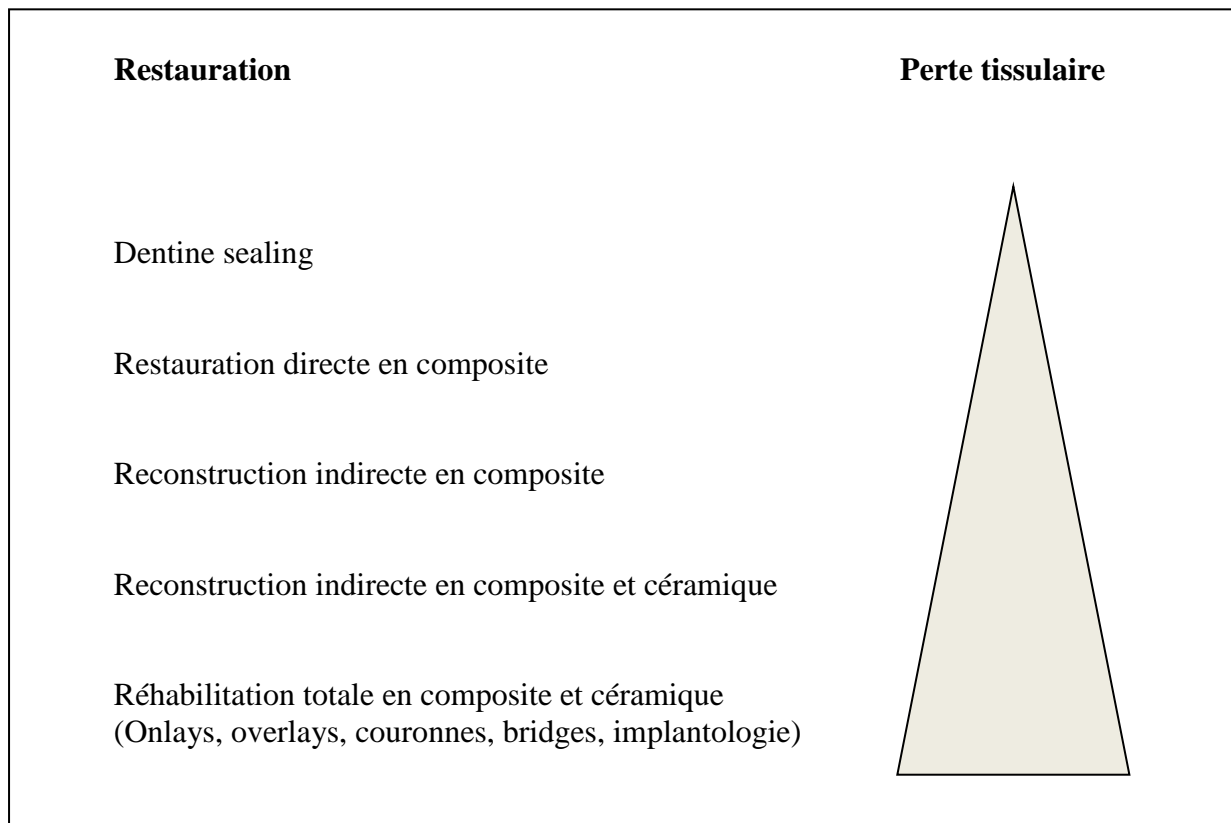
**Restauration**

**Perte tissulaire**

Dentine sealing

Restauration directe en composite

Reconstruction indirecte en composite

Reconstruction indirecte en composite et céramique

Réhabilitation totale en composite et céramique (Onlays, overlays, couronnes, bridges, implantologie)